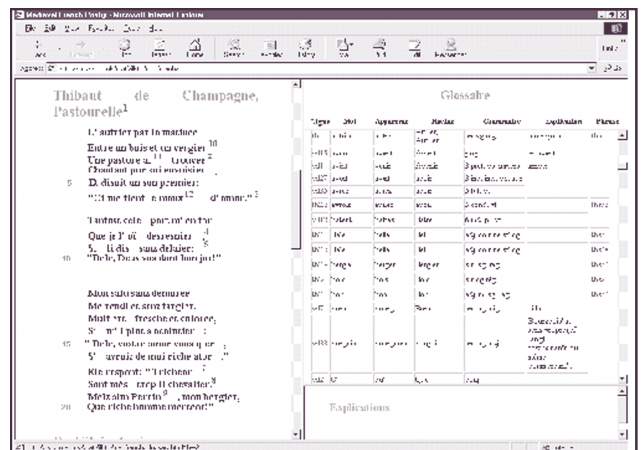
Medieval French Poetry - Microsoft Internet Explorer

File Edit View Favorites Tools Help

Back Forward Stop Refresh Home Search Favorites History Mail Print Edit Discuss

Address

Go Links

Thibaut de Champagne, Pastourelle$^1$

L'autrier par la matinee
Entre un bois et un vergier$^{10}$
Une pastore$^{11}$ trouvee$^2$
Chantant por soi envoisier$^3$
5 Et disoit un son premier:
"Ci me tient li maus$^{12}$ d'amor."$^3$

Tantost cele part m'en tor
Que je l'oi desresnier$^4$
Si li dis sanz delaier:$^5$
10 "Bele, Deus vos doint bon jor!"

Mon salu sanz demoree
Me rendi et sanz targier.
Mult ert fresche et coloree,
Si m'i plot a acointier:
15 "Bele, vostre amor vos quier,
S'avroiz de moi riche ator."
Ele respont: "Tricheor
Sont mes trop li chevalier.$^8$
Melz aim Perrin,$^9$ mon bergier,
20 Que riche homme menteor."

Glossaire

| Ligne | Mot | Apparence | Racine | Grammaire | Explication | Phrase |
|---|---|---|---|---|---|---|
| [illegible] | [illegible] | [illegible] | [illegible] | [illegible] | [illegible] | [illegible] |

Explications

Done